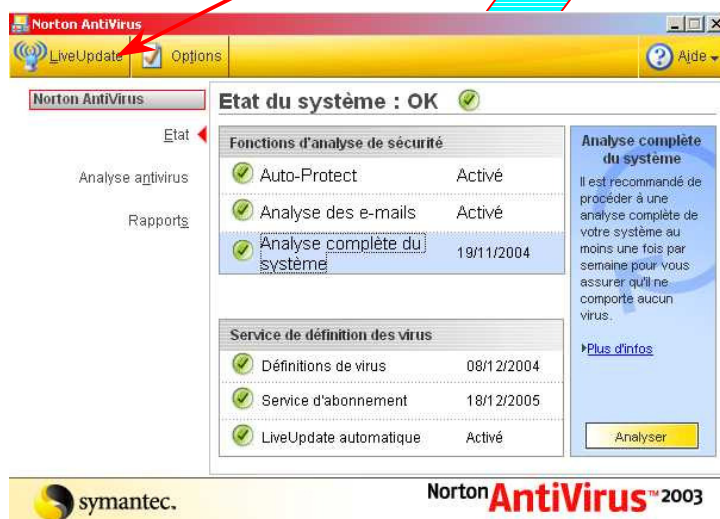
Norton AntiVirus

LiveUpdate | Options | Aide

Norton AntiVirus

Etat

Analyse antivirus

Rapports

Etat du système : OK

Fonctions d'analyse de sécurité

| | |
|---|---|
| Auto-Protect | Activé |
| Analyse des e-mails | Activé |
| Analyse complète du système | 19/11/2004 |

Service de définition des virus

| | |
|---|---|
| Définitions de virus | 08/12/2004 |
| Service d'abonnement | 18/12/2005 |
| LiveUpdate automatique | Activé |

Analyse complète du système

Il est recommandé de procéder à une analyse complète de votre système au moins une fois par semaine pour vous assurer qu'il ne comporte aucun virus.

Plus d'infos

Analyser

symantec.

Norton AntiVirus 2003